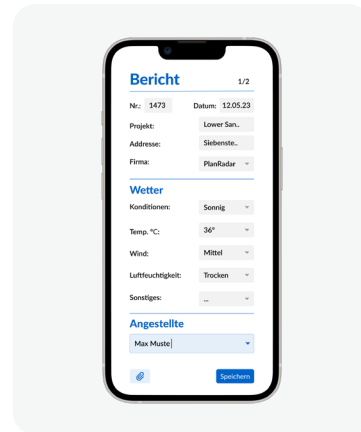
Bericht
1/2

Nr.: 1473
Datum: 12.05.23

Projekt: Lower San..
Addresse: Siebenste..
Firma: PlanRadar

Wetter

Konditionen: Sonnig
Temp. °C: 36°
Wind: Mittel
Luftfeuchtigkeit: Trocken
Sonstiges: ...

Angestellte

Max Muste

Speichern